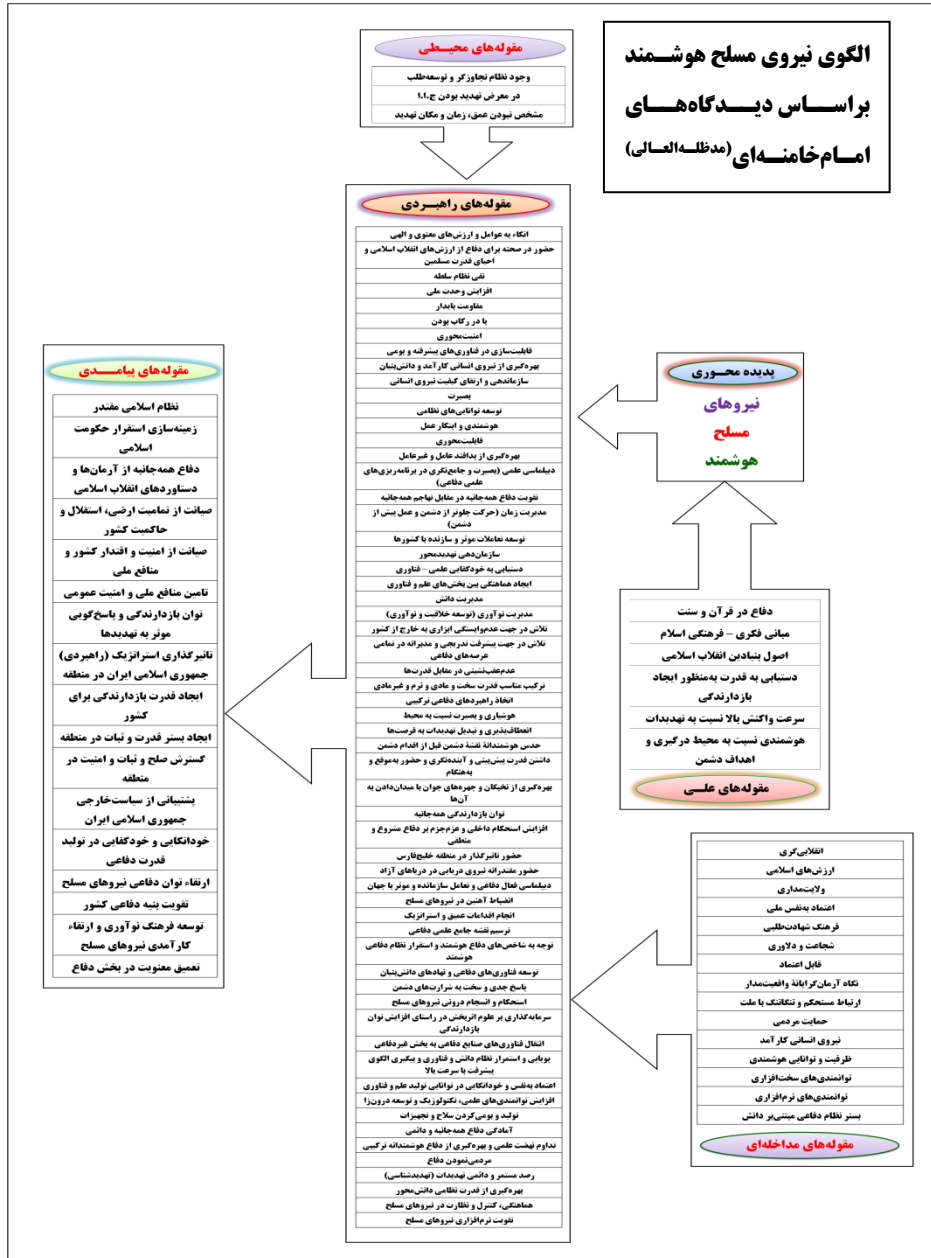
الگوی نیروی مسلح هوشمند براساس دیدگاه‌های امام‌خامنه‌ای (مدظله‌العالی)

مقوله‌های محیطی

وجود نظام تجاوزگر و توسعه‌طلب
در معرض تهدید بودن ج.ا.ا
مشخص نبودن عمق، زمان و مکان تهدید

مقوله‌های راهبردی

اتکاء به عوامل و ارزش‌های معنوی و الهی
حضور در صحنه برای دفاع از ارزش‌های انقلاب اسلامی و احیای قدرت مسلمین
نفی نظام سلطه
افزایش وحدت ملی
مقاومت پایدار
پا در رکاب بودن
امنیت‌محوری
قابلیت‌سازی در فناوری‌های پیشرفته و بومی
بهره‌گیری از نیروی انسانی کارآمد و دانش‌بنیان
سازماندهی و ارتقای کیفیت نیروی انسانی
بصیرت
توسعه توانایی‌های نظامی
هوشمندی و ابتکار عمل
قابلیت‌محوری
بهره‌گیری از پدافند عامل و غیرعامل
دیپلماسی علمی (بصیرت و جامع‌نگری در برنامه‌ریزی‌های علمی دفاعی)
تقویت دفاع همه‌جانبه در مقابل تهاجم همه‌جانبه
مدیریت زمان (حرکت جلوتر از دشمن و عمل پیش از دشمن)
توسعه تعاملات موثر و سازنده با کشورها
سازمان‌دهی تهدیدمحور
دستیابی به خودکفایی علمی – فناوری
ایجاد هماهنگی بین بخش‌های علم و فناوری
مدیریت دانش
مدیریت نوآوری (توسعه خلاقیت و نوآوری)
تلاش در جهت عدم‌وابستگی ابزاری به خارج از کشور
تلاش در جهت پیشرفت تدریجی و مدبرانه در تمامی عرصه‌های دفاعی
عدم‌عقب‌نشینی در مقابل قدرت‌ها
ترکیب مناسب قدرت سخت و عادی و نرم و غیرعادی
اتخاذ راهبردهای دفاعی ترکیبی
هوشیاری و بصیرت نسبت به محیط
انعطاف‌پذیری و تبدیل تهدیدات به فرصت‌ها
حدس هوشمندانهٔ نقشهٔ دشمن قبل از اقدام دشمن
داشتن قدرت پیش‌بینی و آینده‌نگری و حضور به‌موقع و به‌هنگام
بهره‌گیری از نخبگان و چهره‌های جوان با میدان‌دادن به آن‌ها
توان بازدارندگی همه‌جانبه
افزایش استحکام داخلی و عزم‌جزم بر دفاع مشروع و منطقی
حضور تاثیرگذار در منطقه خلیج‌فارس
حضور مقتدرانه نیروی دریایی در دریاهای آزاد
دیپلماسی فعال دفاعی و تعامل سازنده و موثر با جهان
انضباط آهنین در نیروهای مسلح
انجام اقدامات عمیق و استراتژیک
ترسیم نقشه جامع علمی دفاعی
توجه به شاخص‌های دفاع هوشمند و استقرار نظام دفاعی هوشمند
توسعه فناوری‌های دفاعی و نهادهای دانش‌بنیان
پاسخ جدی و سخت به شرارت‌های دشمن
استحکام و انسجام درونی نیروهای مسلح
سرمایه‌گذاری بر علوم اثربخش در راستای افزایش توان بازدارندگی
انتقال فناوری‌های صنایع دفاعی به بخش غیردفاعی
پویایی و استمرار نظام دانش و فناوری و پیگیری الگوی پیشرفت با سرعت بالا
اعتماد به‌نفس و خودانکایی در توانایی تولید علم و فناوری
افزایش توانمندی‌های علمی، تکنولوژیک و توسعه درون‌زا
تولید و بومی‌کردن سلاح و تجهیزات
آمادگی دفاع همه‌جانبه و دائمی
تداوم نهضت علمی و بهره‌گیری از دفاع هوشمندانه ترکیبی
مردمی‌نمودن دفاع
رصد مستمر و دائمی تهدیدات (تهدیدشناسی)
بهره‌گیری از قدرت نظامی دانش‌محور
هماهنگی، کنترل و نظارت در نیروهای مسلح
تقویت نرم‌افزاری نیروهای مسلح

مقوله‌های پیامدی

نظام اسلامی مقتدر
زمینه‌سازی استقرار حکومت اسلامی
دفاع همه‌جانبه از آرمان‌ها و دستاوردهای انقلاب اسلامی
صیانت از تمامیت ارضی، استقلال و حاکمیت کشور
صیانت از امنیت و اقتدار کشور و منافع ملی
تامین منافع ملی و امنیت عمومی
توان بازدارندگی و پاسخ‌گویی موثر به تهدیدها
تاثیرگذاری استراتژیک (راهبردی) جمهوری اسلامی ایران در منطقه
ایجاد قدرت بازدارندگی برای کشور
ایجاد بستر قدرت و ثبات در منطقه
گسترش صلح و ثبات و امنیت در منطقه
پشتیبانی از سیاست‌خارجی جمهوری اسلامی ایران
خوداتکایی و خودکفایی در تولید قدرت دفاعی
ارتقاء توان دفاعی نیروهای مسلح
تقویت بنیه دفاعی کشور
توسعه فرهنگ نوآوری و ارتقاء کارآمدی نیروهای مسلح
تعمیق معنویت در بخش دفاع

پدیده محوری

نیروهای
مسلح
هوشمند

دفاع در قرآن و سنت
مبانی فکری – فرهنگی اسلام
اصول بنیادین انقلاب اسلامی
دستیابی به قدرت به‌منظور ایجاد بازدارندگی
سرعت واکنش بالا نسبت به تهدیدات
هوشمندی نسبت به محیط درگیری و اهداف دشمن

مقوله‌های علّی

انقلابی‌گری
ارزش‌های اسلامی
ولایت‌مداری
اعتماد به‌نفس ملی
فرهنگ شهادت‌طلبی
شجاعت و دلاوری
قابل اعتماد
نگاه آرمان‌گرایانهٔ واقعیت‌مدار
ارتباط مستحکم و تنگاتنگ با ملت
حمایت مردمی
نیروی انسانی کارآمد
ظرفیت و توانایی هوشمندی
توانمندی‌های سخت‌افزاری
توانمندی‌های نرم‌افزاری
بستر نظام دفاعی مبتنی‌بر دانش

مقوله‌های مداخله‌ای